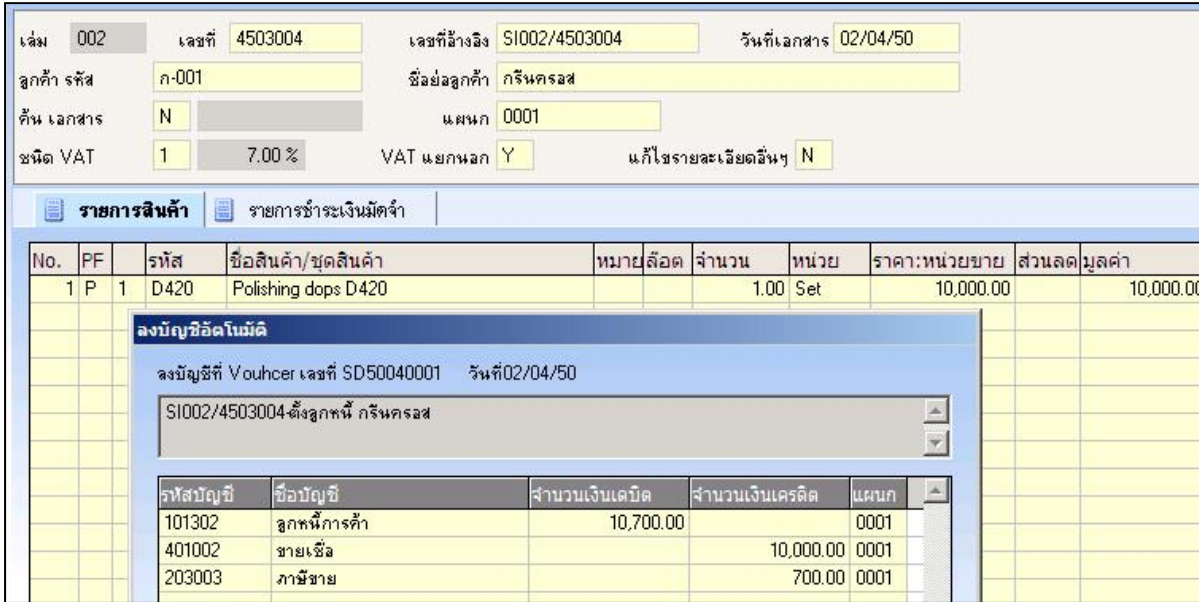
เล่ม 002 เลขที่ 4503004 เลขที่อ้างอิง SI002/4503004 วันที่เอกสาร 02/04/50

ลูกค้า รหัส ก-001 ชื่อย่อลูกค้า กรีนครอส

ค้น เอกสาร N แผนก 0001

ชนิด VAT 1 7.00 % VAT แยกนอก Y แก้ไขรายละเอียดอื่นๆ N

รายการสินค้า รายการชำระเงินมัดจำ

| No. | PF | | รหัส | ชื่อสินค้า/ชุดสินค้า | หมาย | ล็อต | จำนวน | หน่วย | ราคา:หน่วยขาย | ส่วนลด | มูลค่า |
|---|---|---|---|---|---|---|---|---|---|---|---|
| 1 | P | 1 | D420 | Polishing dops D420 | | | 1.00 | Set | 10,000.00 | | 10,000.00 |

ลงบัญชีอัตโนมัติ

ลงบัญชีที่ Vouhcer เลขที่ SD50040001 วันที่02/04/50

SI002/4503004ตั้งลูกหนี้ กรีนครอส

| รหัสบัญชี | ชื่อบัญชี | จำนวนเงินเดบิต | จำนวนเงินเครดิต | แผนก |
|---|---|---|---|---|
| 101302 | ลูกหนี้การค้า | 10,700.00 | | 0001 |
| 401002 | ขายเชื่อ | | 10,000.00 | 0001 |
| 203003 | ภาษีขาย | | 700.00 | 0001 |